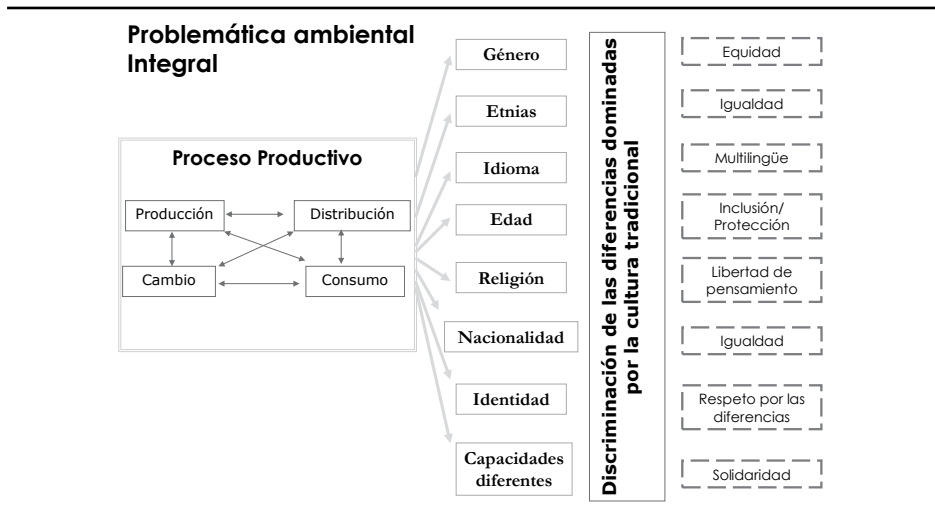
Problemática ambiental Integral

Proceso Productivo

Producción

Distribución

Cambio

Consumo

Género

Etnias

Idioma

Edad

Religión

Nacionalidad

Identidad

Capacidades diferentes

Discriminación de las diferencias dominadas por la cultura tradicional

Equidad

Igualdad

Multilingüe

Inclusión/ Protección

Libertad de pensamiento

Igualdad

Respeto por las diferencias

Solidaridad